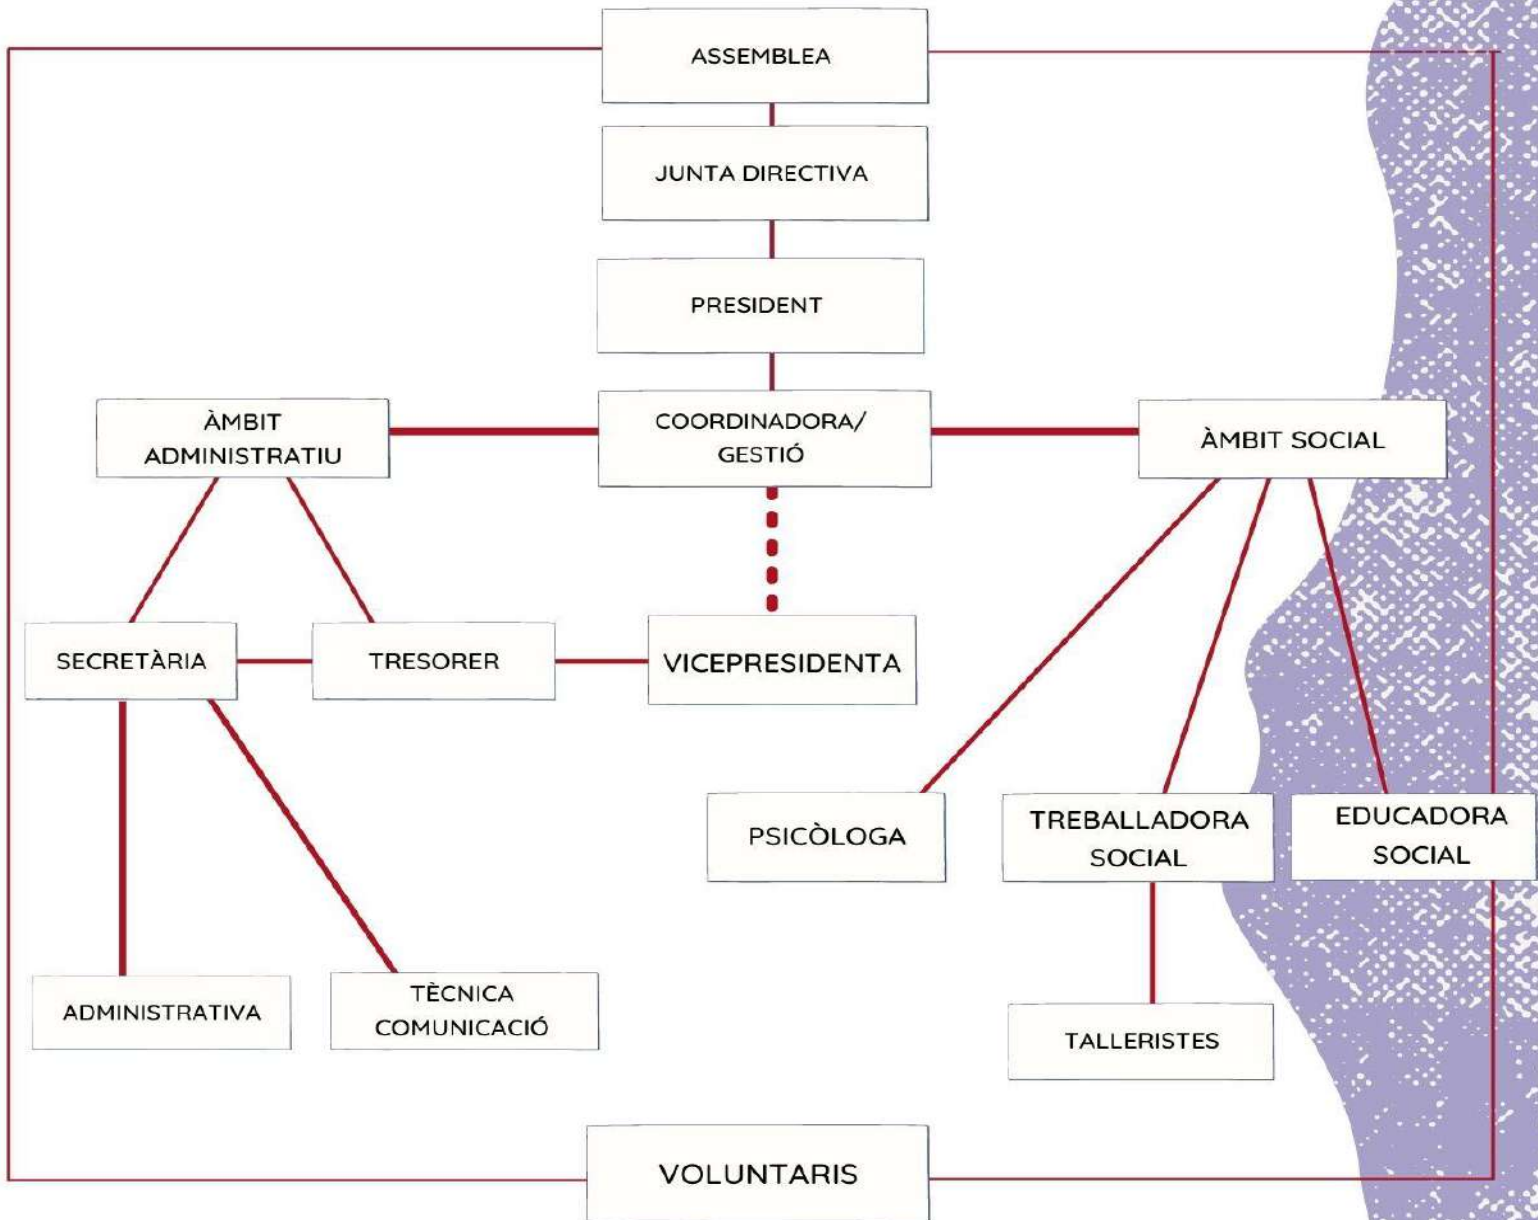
ASSEMBLEA

JUNTA DIRECTIVA

PRESIDENT

ÀMBIT ADMINISTRATIU

COORDINADORA/ GESTIÓ

ÀMBIT SOCIAL

SECRETÀRIA

TRESORER

VICEPRESIDENTA

PSICÒLOGA

TREBALLADORA SOCIAL

EDUCADORA SOCIAL

ADMINISTRATIVA

TÈCNICA COMUNICACIÓ

TALLERISTES

VOLUNTARIS